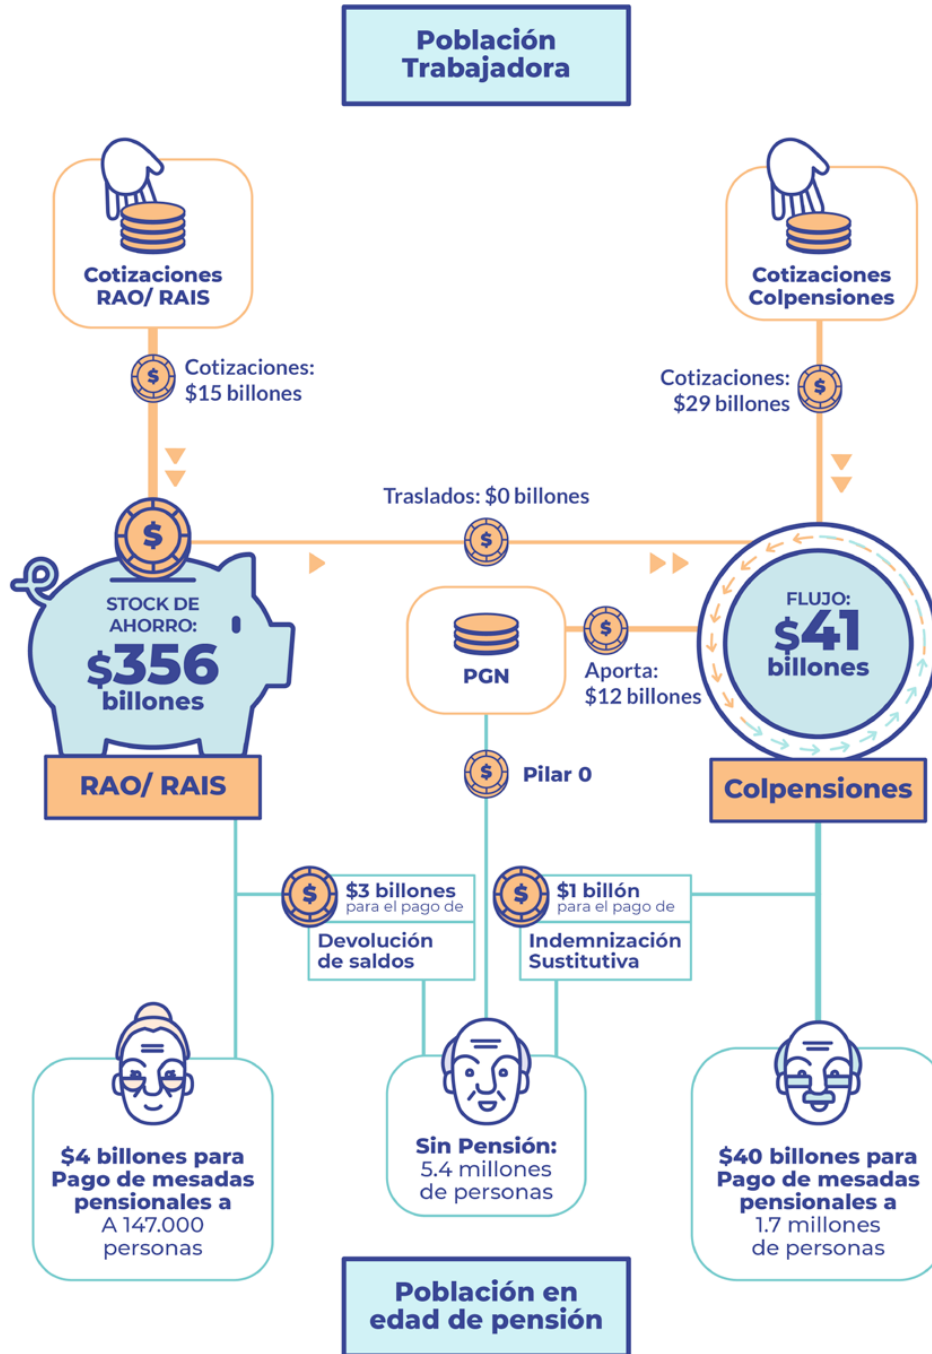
Población Trabajadora

Cotizaciones RAO/ RAIS

Cotizaciones Colpensiones

$

Cotizaciones: $15 billones

Cotizaciones: $29 billones

$

Traslados: $0 billones

$

$

STOCK DE AHORRO: $356 billones

RAO/ RAIS

PGN

$

Aporta: $12 billones

FLUJO: $41 billones

Colpensiones

$

Pilar 0

$

$3 billones para el pago de

Devolución de saldos

$

$1 billón para el pago de

Indemnización Sustitutiva

$4 billones para Pago de mesadas pensionales a A 147.000 personas

Sin Pensión: 5.4 millones de personas

$40 billones para Pago de mesadas pensionales a 1.7 millones de personas

Población en edad de pensión